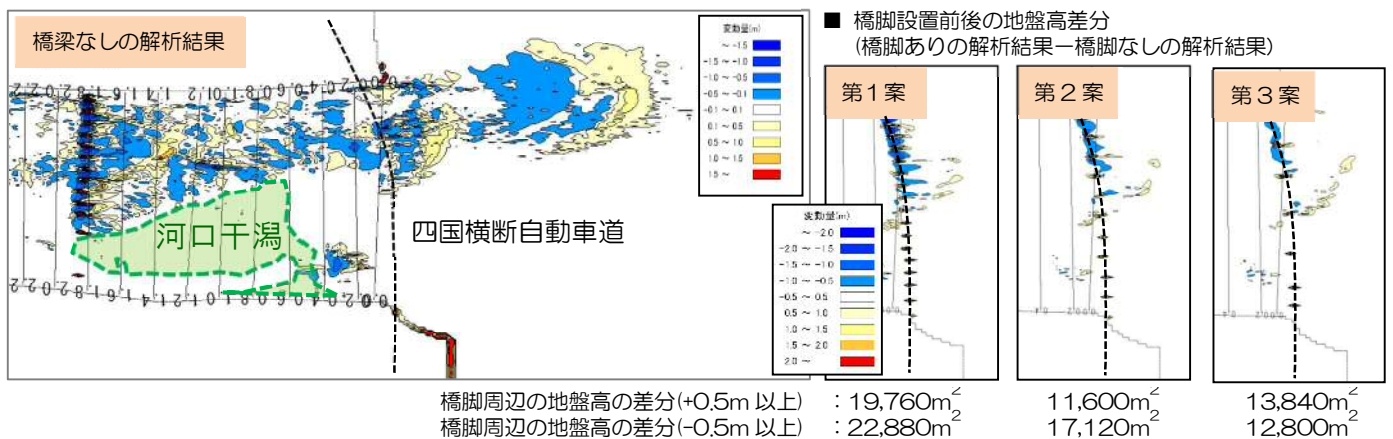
橋梁なしの解析結果

変動量(m)
～ -1.5
-1.5 ～ -1.0
-1.0 ～ -0.5
-0.5 ～ -0.1
-0.1 ～ 0.1
0.1 ～ 0.5
0.5 ～ 1.0
1.0 ～ 1.5
1.5 ～

河口干潟

四国横断自動車道

■ 橋脚設置前後の地盤高差分
(橋脚ありの解析結果ー橋脚なしの解析結果)

第１案

第２案

第３案

変動量(m)
～ -2.0
-2.0 ～ -1.5
-1.5 ～ -1.0
-1.0 ～ -0.5
-0.5 ～ 0.5
0.5 ～ 1.0
1.0 ～ 1.5
1.5 ～ 2.0
2.0 ～

| | 第１案 | 第２案 | 第３案 |
|---|---|---|---|
| 橋脚周辺の地盤高の差分(+0.5m 以上) | ：19,760m$^2$ | 11,600m$^2$ | 13,840m$^2$ |
| 橋脚周辺の地盤高の差分(−0.5m 以上) | ：22,880m$^2$ | 17,120m$^2$ | 12,800m$^2$ |